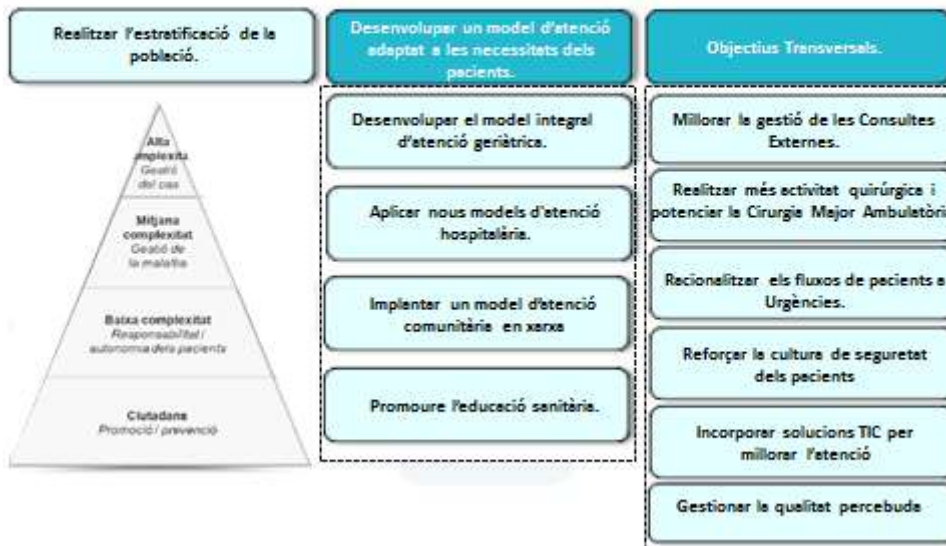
Realitzar l'estratificació de la població.

Alta complexitat
Gestió del cas

Mitjana complexitat
Gestió de la malaltia

Baixa complexitat
Responsabilitat / autonomia dels pacients

Ciutadans
Promoció / prevenció

Desenvolupar un model d'atenció adaptat a les necessitats dels pacients.

Desenvolupar el model integral d'atenció geriàtrica.

Aplicar nous models d'atenció hospitalària.

Implantar un model d'atenció comunitària en xarxa

Promoure l'educació sanitària.

Objectius Transversals.

Millorar la gestió de les Consultes Externes.

Realitzar més activitat quirúrgica i potenciar la Cirurgia Major Ambulatòri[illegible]

Racionalitzar els fluxos de pacients a Urgències.

Reforçar la cultura de seguretat dels pacients

Incorporar solucions TIC per millorar l'atenció

Gestionar la qualitat percebuda